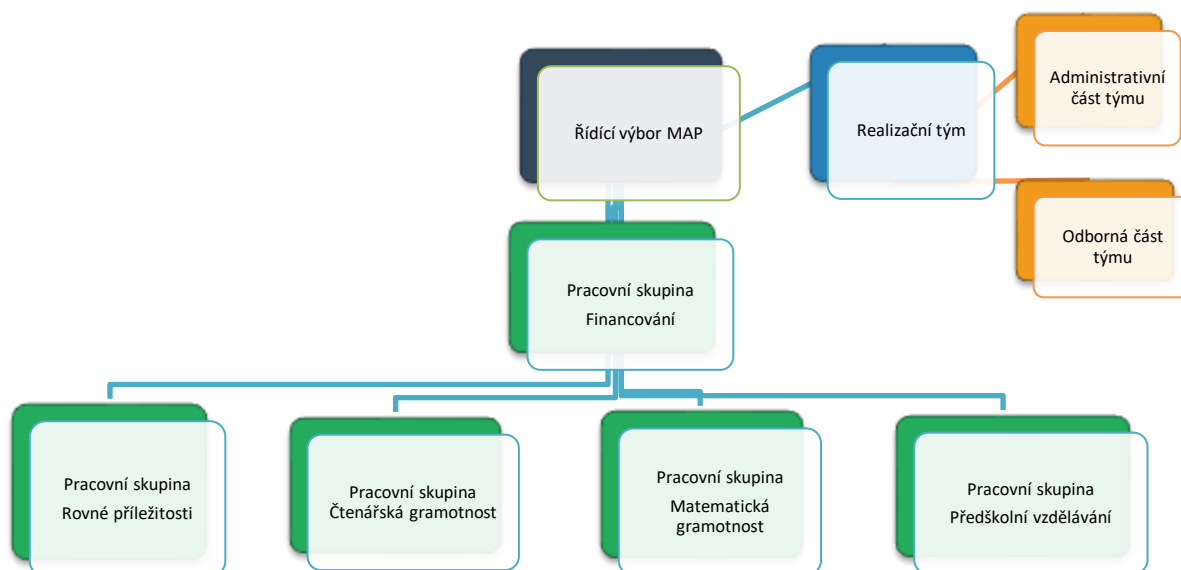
Řídící výbor MAP

Realizační tým

Administrativní část týmu

Odborná část týmu

Pracovní skupina Financování

Pracovní skupina Rovné příležitosti

Pracovní skupina Čtenářská gramotnost

Pracovní skupina Matematická gramotnost

Pracovní skupina Předškolní vzdělávání